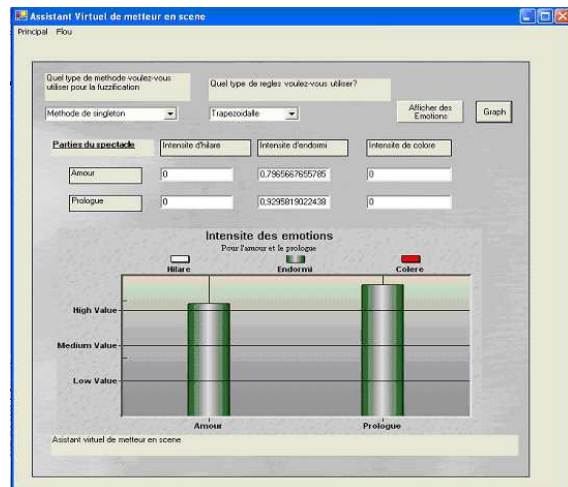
Assistant Virtuel de metteur en scene

Principal Flou

Quel type de methode voulez-vous utiliser pour la fuzzification

Quel type de regles voulez-vous utiliser?

Methode de singleton

Trapezoidalle

Afficher des Emotions

Graph

| Parties du spectacle | Intensite d'hilare | Intensite d'endormi | Intensite de colere |
|---|---|---|---|
| Amour | 0 | 0,7865667655785 | 0 |
| Prologue | 0 | 0,9295819022438 | 0 |

Intensite des emotions

Pour l'amour et le prologue

Hilare Endormi Colere

High Value

Medium Value

Low Value

Amour Prologue

Assistant virtuel de metteur en scene